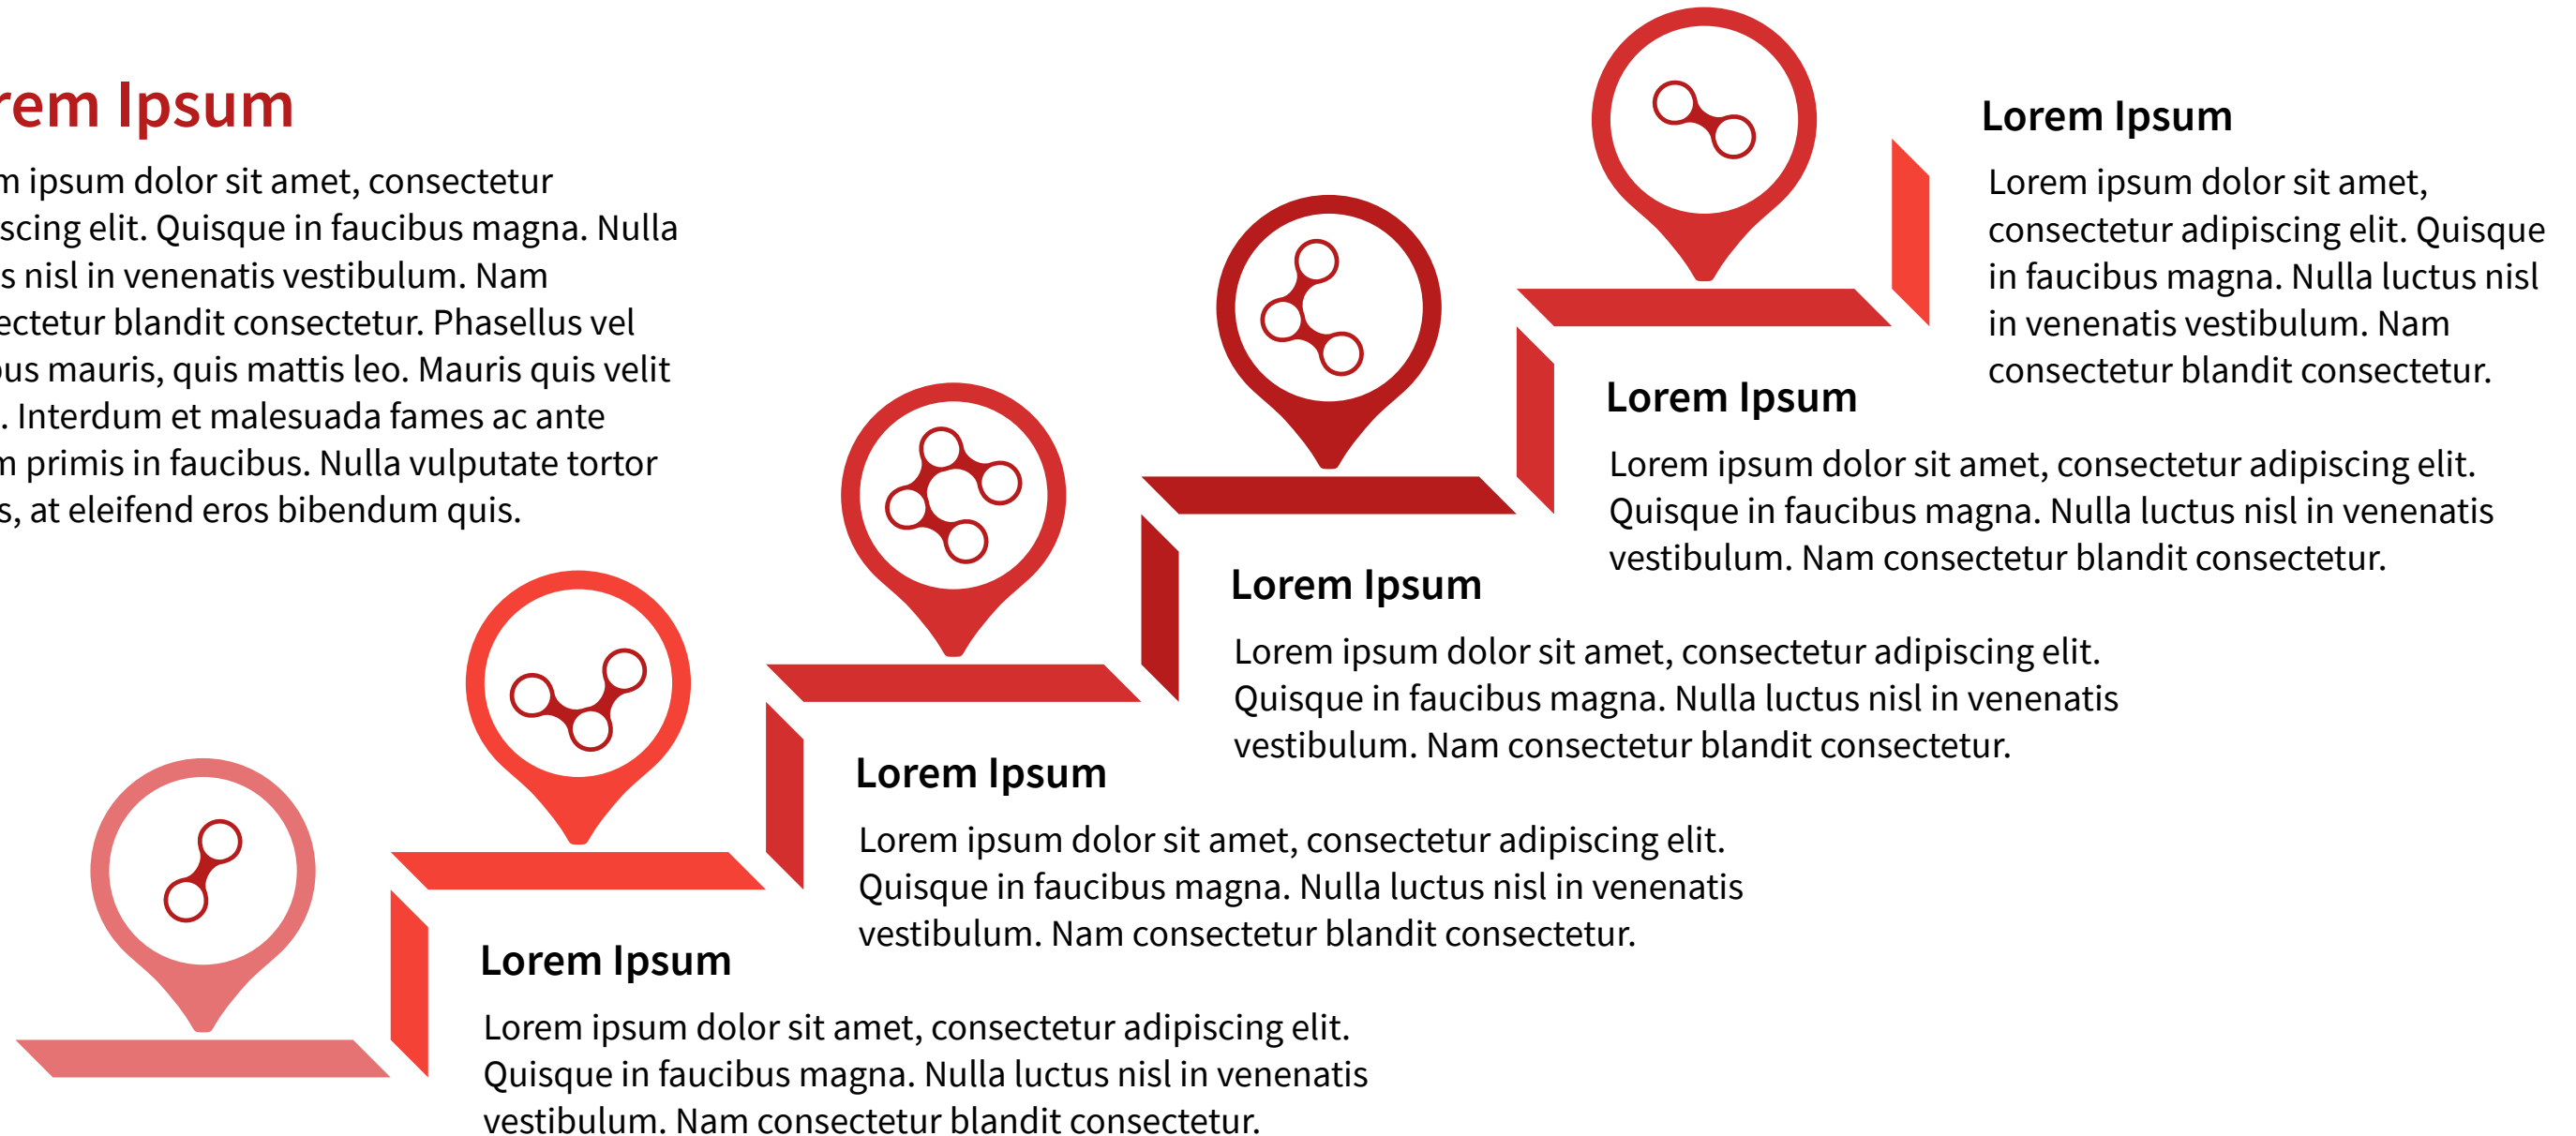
rem Ipsum

m ipsum dolor sit amet, consectetur scing elit. Quisque in faucibus magna. Nulla s nisl in venenatis vestibulum. Nam ectetur blandit consectetur. Phasellus vel us mauris, quis mattis leo. Mauris quis velit . Interdum et malesuada fames ac ante m primis in faucibus. Nulla vulputate tortor s, at eleifend eros bibendum quis.

Lorem Ipsum

Lorem ipsum dolor sit amet, consectetur adipiscing elit. Quisque in faucibus magna. Nulla luctus nisl in venenatis vestibulum. Nam consectetur blandit consectetur.

Lorem Ipsum

Lorem ipsum dolor sit amet, consectetur adipiscing elit. Quisque in faucibus magna. Nulla luctus nisl in venenatis vestibulum. Nam consectetur blandit consectetur.

Lorem Ipsum

Lorem ipsum dolor sit amet, consectetur adipiscing elit. Quisque in faucibus magna. Nulla luctus nisl in venenatis vestibulum. Nam consectetur blandit consectetur.

Lorem Ipsum

Lorem ipsum dolor sit amet, consectetur adipiscing elit. Quisque in faucibus magna. Nulla luctus nisl in venenatis vestibulum. Nam consectetur blandit consectetur.

Lorem Ipsum

Lorem ipsum dolor sit amet, consectetur adipiscing elit. Quisque in faucibus magna. Nulla luctus nisl in venenatis vestibulum. Nam consectetur blandit consectetur.